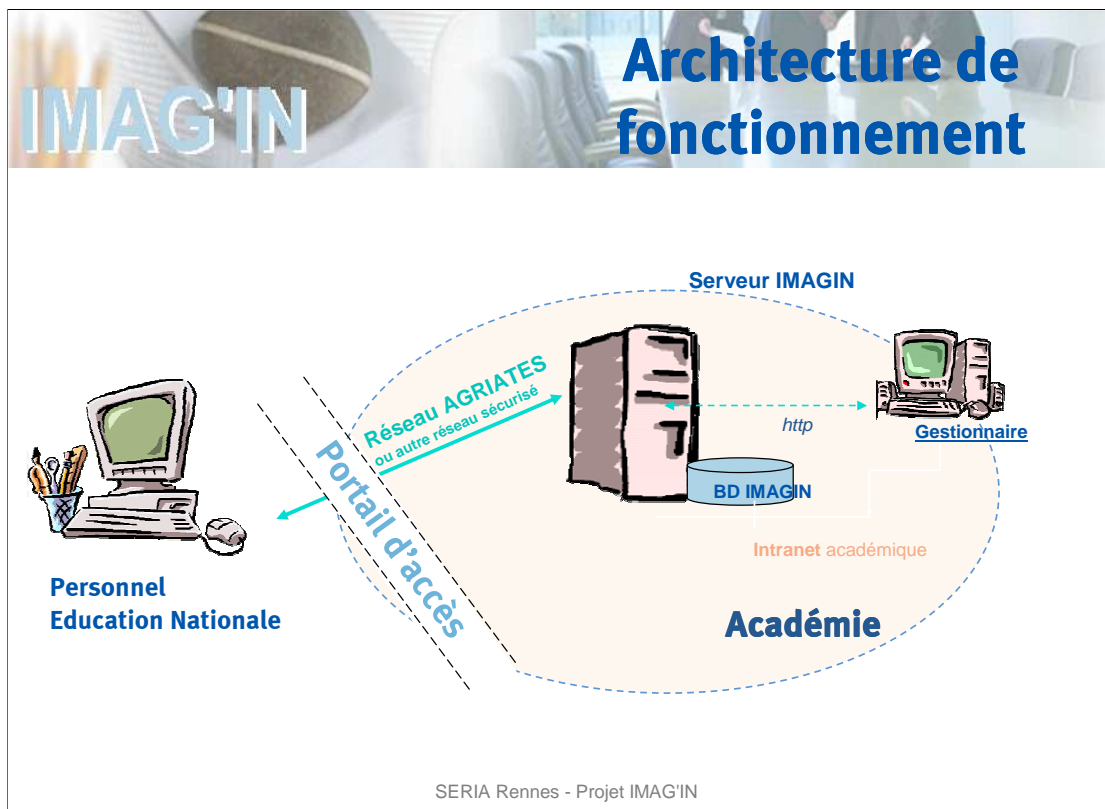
IMAG'IN

Architecture de fonctionnement

Serveur IMAGIN

Réseau AGRIATES
ou autre réseau sécurisé

http

Gestionnaire

BD IMAGIN

Portail d'accès

Intranet académique

Personnel
Education Nationale

Académie

SERIA Rennes - Projet IMAG'IN